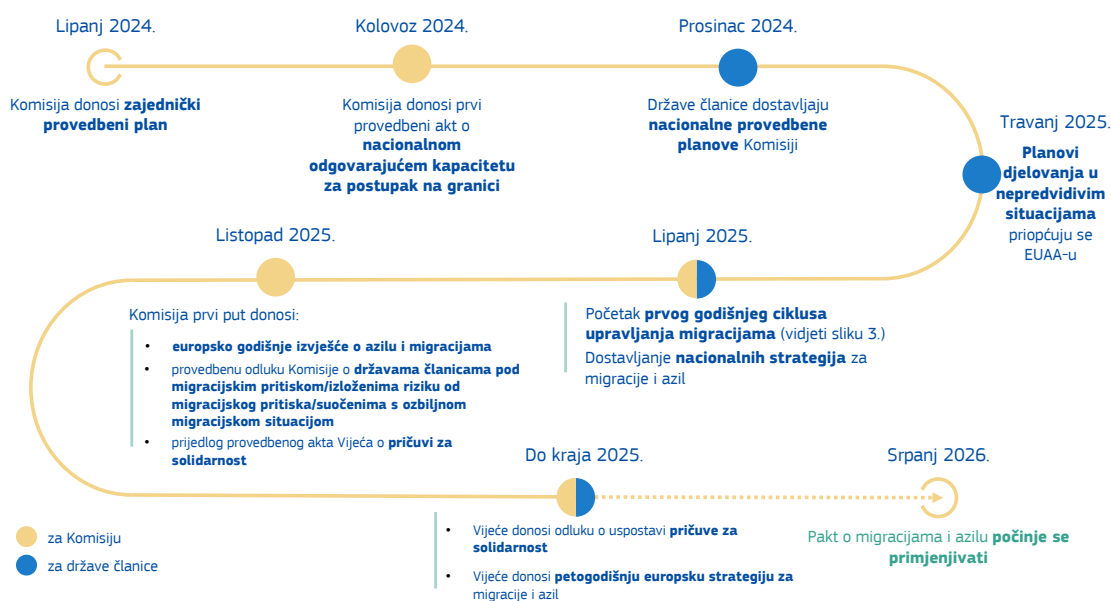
Lipanj 2024.

Komisija donosi **zajednički provedbeni plan**

Kolovoz 2024.

Komisija donosi prvi provedbeni akt o **nacionalnom odgovarajućem kapacitetu za postupak na granici**

Prosinac 2024.

Države članice dostavljaju **nacionalne provedbene planove** Komisiji

Travanj 2025.

**Planovi djelovanja u nepredvidivim situacijama** priopćuju se EUAA-u

Listopad 2025.

Komisija prvi put donosi:

- **europsko godišnje izvješće o azilu i migracijama**
- provedbenu odluku Komisije o **državama članicama pod migracijskim pritiskom/izloženima riziku od migracijskog pritiska/suočenima s ozbiljnom migracijskom situacijom**
- prijedlog provedbenog akta Vijeća o **pričuvi za solidarnost**

Lipanj 2025.

Početak **prvog godišnjeg ciklusa upravljanja migracijama** (vidjeti sliku 3.)

Dostavljanje **nacionalnih strategija** za migracije i azil

Do kraja 2025.

- Vijeće donosi odluku o uspostavi **pričuve za solidarnost**
- Vijeće donosi **petogodišnju europsku strategiju za** migracije i azil

Srpanj 2026.

Pakt o migracijama i azilu **počinje se primjenjivati**

za Komisiju

za države članice